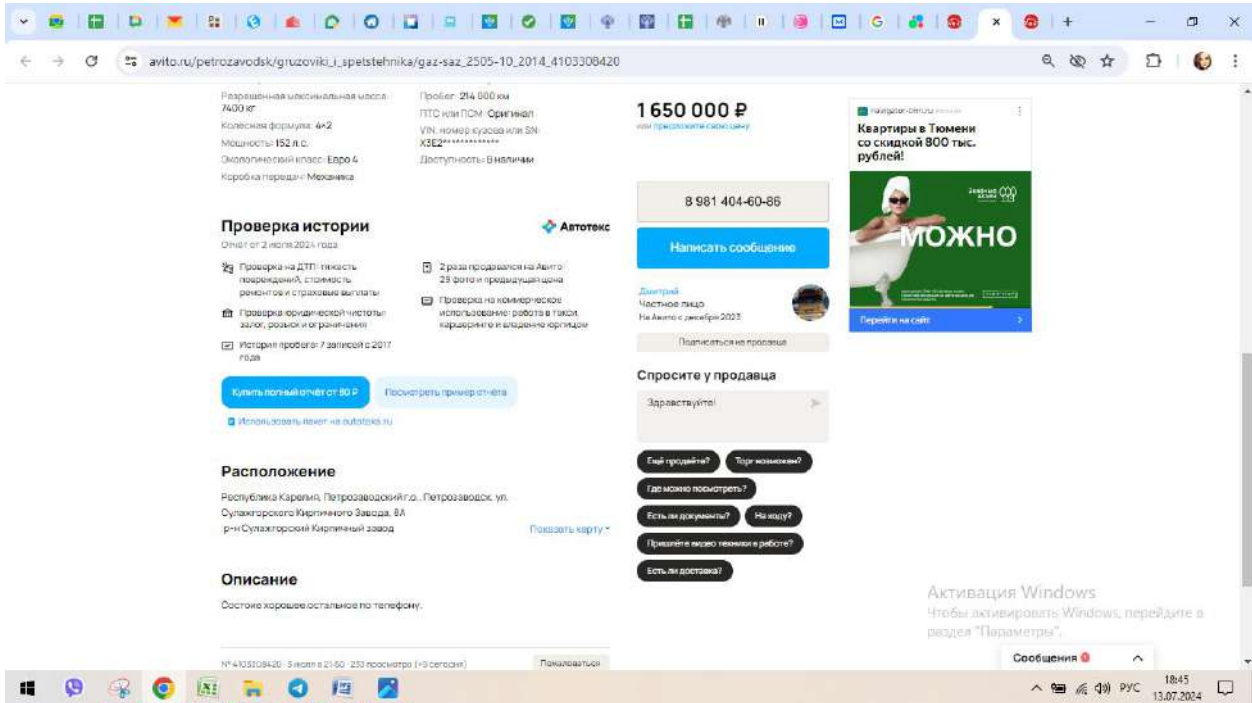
avito.ru/petrozavodsk/gruzoviki_i_spetstehnika/gaz-saz_2505-10_2014_4103308420

Разрешенная максимальная масса: 7400 кг
Колёсная формула: 4×2
Мощность: 152 л.с.
Экологический класс: Евро 4
Коробка передач: Механика

Пробег: 214 000 км
ПТС или ПСМ: Оригинал
VIN, номер кузова или SN: X3E2************
Доступность: В наличии

1 650 000 ₽
или предложите свою цену

8 981 404-60-86

Написать сообщение

Дмитрий
Частное лицо
На Авито с декабря 2023

Подписаться на продавца

navigator-devel.ru
Квартиры в Тюмени со скидкой 800 тыс. рублей!
МОЖНО
Перейти на сайт

Проверка истории
Автотека
Отчёт от 2 июля 2024 года

Проверка на ДТП: тяжесть повреждений, стоимость ремонтов и страховые выплаты
Проверка юридической чистоты: залог, розыск и ограничения
История пробега: 7 записей с 2017 года
2 раза продавался на Авито · 29 фото и предыдущая цена
Проверка на коммерческое использование: работа в такси, каршеринге и владение юрлицом

Купить полный отчёт от 80 ₽
Посмотреть пример отчёта
Использовать пакет на autoteka.ru

Спросите у продавца
Здравствуйте!
Ещё продаёте?
Торг возможен?
Где можно посмотреть?
Есть ли документы?
На ходу?
Пришлёте видео техники в работе?
Есть ли доставка?

Расположение
Республика Карелия, Петрозаводский г.о., Петрозаводск, ул. Сулажгорского Кирпичного Завода, 8А
р-н Сулажгорский Кирпичный завод
Показать карту

Описание
Состоие хорошее остальное по телефону.

№ 4103308420 · 5 июля в 21:50 · 233 просмотра (+3 сегодня)
Пожаловаться

Активация Windows
Чтобы активировать Windows, перейдите в раздел "Параметры".

Сообщения
РУС 18:45 13.07.2024